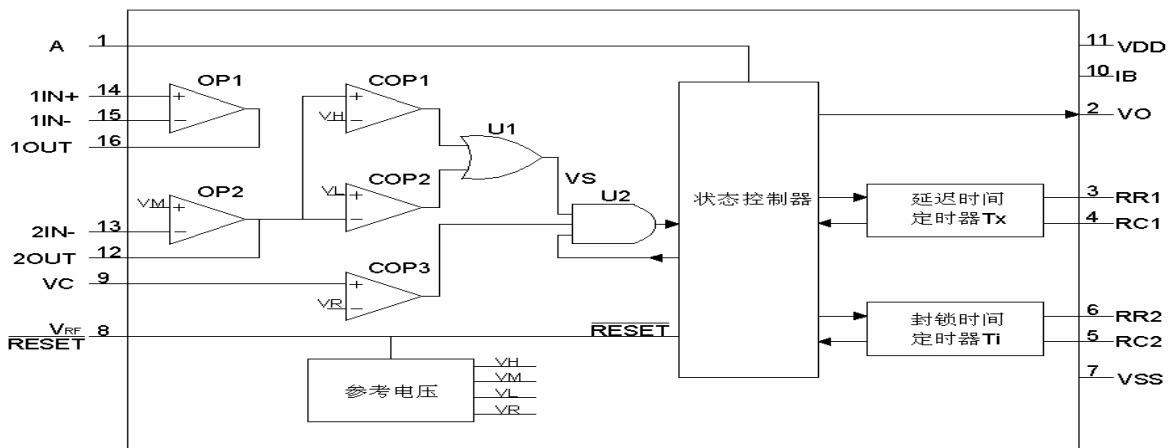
A 1
1IN+ 14
1IN- 15
1OUT 16
OP1
+
−
COP1
VH
+
−
U1
COP2
VL
+
−
VS
OP2
VM
+
−
U2
2IN- 13
2OUT 12
VC 9
COP3
VR
+
−
$V_{RF}$ 8
$\overline{RESET}$
$\overline{RESET}$
参考电压
VH
VM
VL
VR
状态控制器
延迟时间
定时器Tx
封锁时间
定时器Ti
11 VDD
10 IB
2 VO
3 RR1
4 RC1
6 RR2
5 RC2
7 VSS